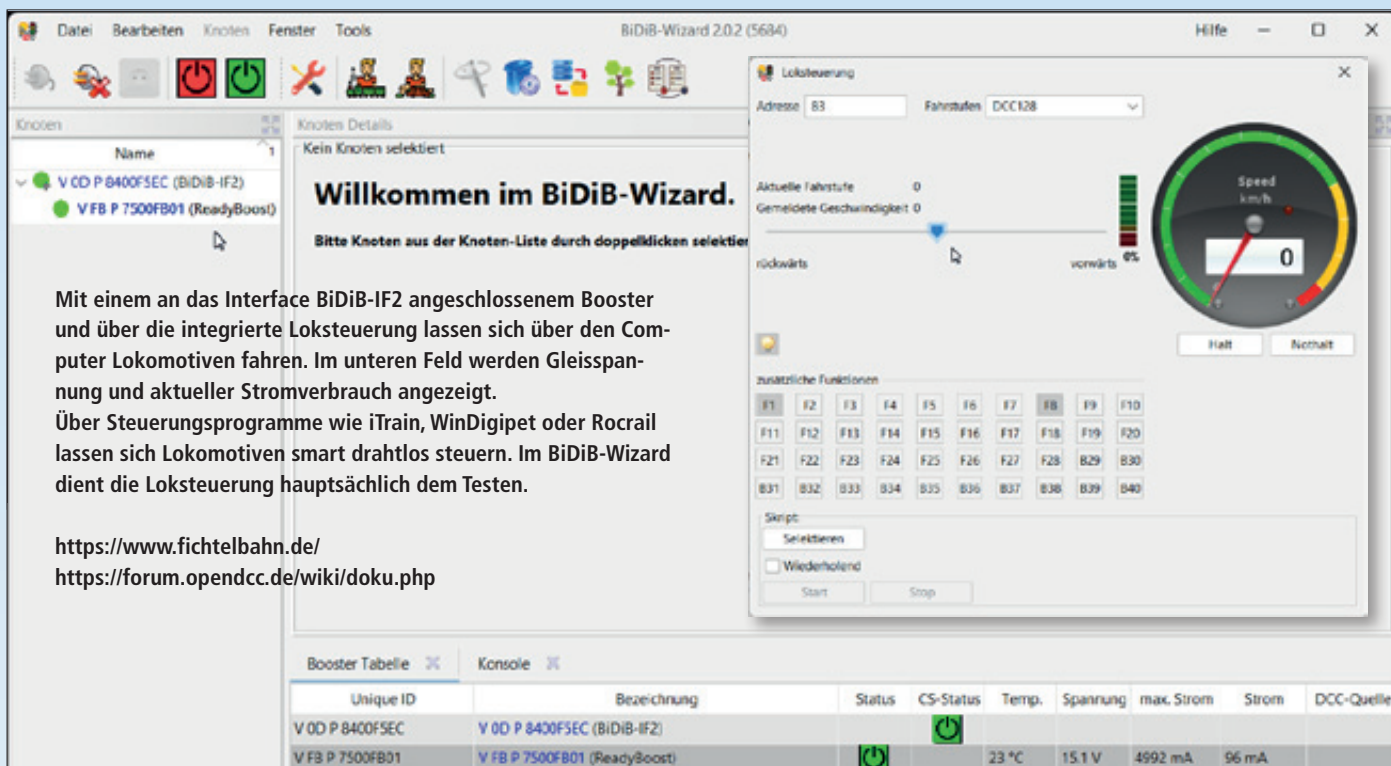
Datei Bearbeiten Knoten Fenster Tools BiDiB-Wizard 2.0.2 (5684) Hilfe

Knoten
Name 1
V 0D P 8400F5EC (BiDiB-IF2)
V FB P 7500FB01 (ReadyBoost)

Knoten Details
Kein Knoten selektiert
Willkommen im BiDiB-Wizard.
Bitte Knoten aus der Knoten-Liste durch doppelklicken selektier

Loksteuerung
Adresse 83 Fahrstufen DCC128
Aktuelle Fahrstufe 0
Gemeldete Geschwindigkeit 0
rückwärts vorwärts 0%
Speed km/h
0
Halt Nothalt
zusätzliche Funktionen

| F1 | F2 | F3 | F4 | F5 | F6 | F7 | F8 | F9 | F10 |
|---|---|---|---|---|---|---|---|---|---|
| F11 | F12 | F13 | F14 | F15 | F16 | F17 | F18 | F19 | F20 |
| F21 | F22 | F23 | F24 | F25 | F26 | F27 | F28 | B29 | B30 |
| B31 | B32 | B33 | B34 | B35 | B36 | B37 | B38 | B39 | B40 |

Skript
Selektieren
Wiederholend
Start Stop

Mit einem an das Interface BiDiB-IF2 angeschlossenem Booster und über die integrierte Loksteuerung lassen sich über den Computer Lokomotiven fahren. Im unteren Feld werden Gleisspannung und aktueller Stromverbrauch angezeigt.
Über Steuerungsprogramme wie iTrain, WinDigipet oder Rocrail lassen sich Lokomotiven smart drahtlos steuern. Im BiDiB-Wizard dient die Loksteuerung hauptsächlich dem Testen.

https://www.fichtelbahn.de/
https://forum.opendcc.de/wiki/doku.php

Booster Tabelle Konsole

| Unique ID | Bezeichnung | Status | CS-Status | Temp. | Spannung | max. Strom | Strom | DCC-Quelle |
|---|---|---|---|---|---|---|---|---|
| V 0D P 8400F5EC | V 0D P 8400F5EC (BiDiB-IF2) | | | | | | | |
| V FB P 7500FB01 | V FB P 7500FB01 (ReadyBoost) | | | 23 °C | 15.1 V | 4992 mA | 96 mA | |